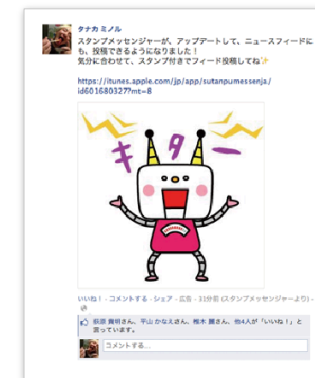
タナカ ミノル
スタンプメッセンジャーが、アップデートして、ニュースフィードにも、投稿できるようになりました！
気分に合わせて、スタンプ付きでフィード投稿してね✨

https://itunes.apple.com/jp/app/sutanpumessenja/id601680327?mt=8

キターー

いいね！ · コメントする · シェア · 広告 · 31分前 (スタンプメッセンジャーより) ·

前原 博明さん、平山 かなえさん、稲木 麗さん、他4人が「いいね！」と言っています。

コメントする...